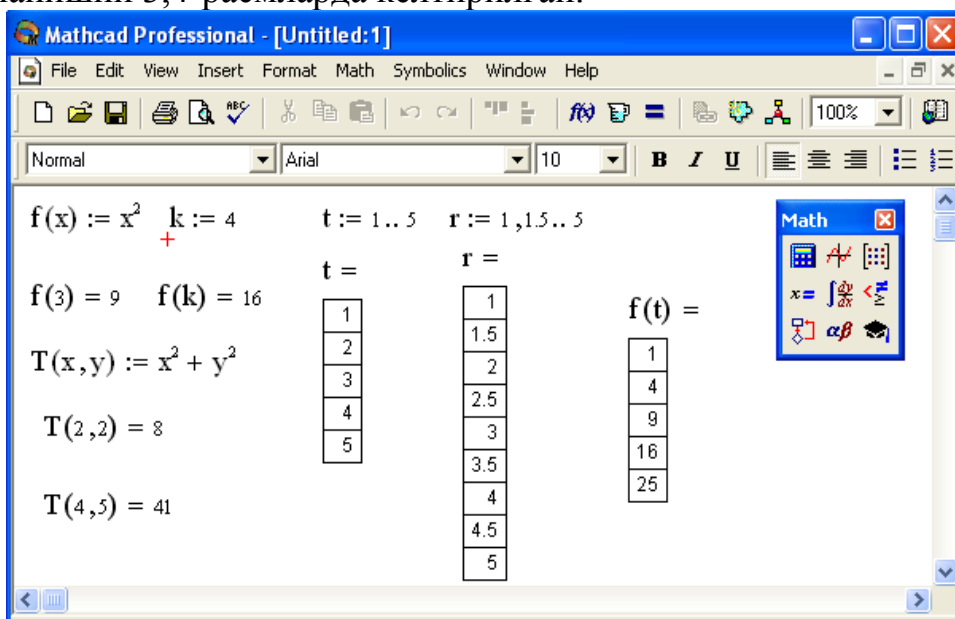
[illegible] 3, 4 расмларда келтирилган.

Mathcad Professional - [Untitled:1]

File Edit View Insert Format Math Symbolics Window Help

100%

Normal Arial 10 B I U

$f(x) := x^2$ $k := 4$

$f(3) = 9$ $f(k) = 16$

$T(x,y) := x^2 + y^2$

$T(2,2) = 8$

$T(4,5) = 41$

$t := 1..5$

$t =$

| 1 |
|---|
| 2 |
| 3 |
| 4 |
| 5 |

$r := 1, 1.5..5$

$r =$

| 1 |
|---|
| 1.5 |
| 2 |
| 2.5 |
| 3 |
| 3.5 |
| 4 |
| 4.5 |
| 5 |

$f(t) =$

| 1 |
|---|
| 4 |
| 9 |
| 16 |
| 25 |

Math